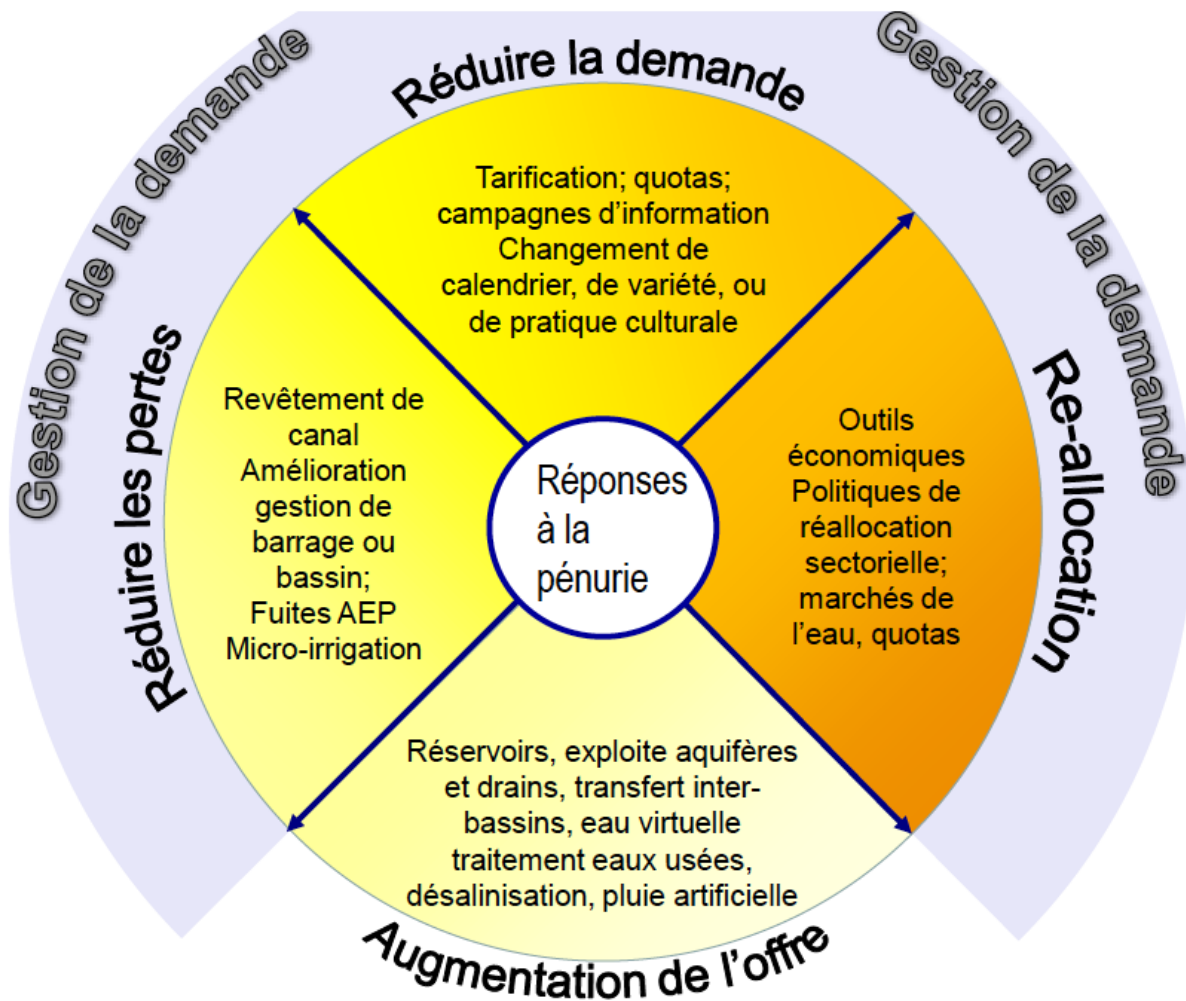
Gestion de la demande

Réduire la demande

Gestion de la demande

Tarification; quotas; campagnes d'information Changement de calendrier, de variété, ou de pratique culturale

Réduire les pertes

Revêtement de canal Amélioration gestion de barrage ou bassin; Fuites AEP Micro-irrigation

Réponses à la pénurie

Re-allocation

Outils économiques Politiques de réallocation sectorielle; marchés de l'eau, quotas

Réservoirs, exploite aquifères et drains, transfert inter-bassins, eau virtuelle traitement eaux usées, désalinisation, pluie artificielle

Augmentation de l'offre